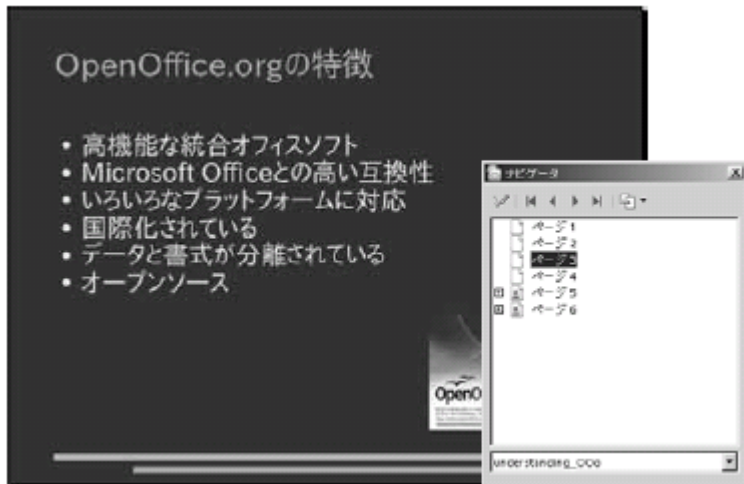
OpenOffice.orgの特徴

• 高機能な統合オフィスソフト
• Microsoft Officeとの高い互換性
• いろいろなプラットフォームに対応
• 国際化されている
• データと書式が分離されている
• オープンソース

OpenO

ナビゲータ

ページ1
ページ2
ページ3
ページ4
ページ5
ページ6

understanding_OOo